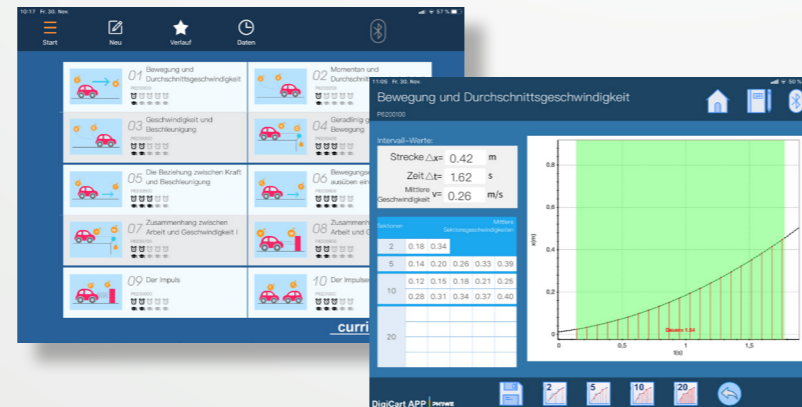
10:17 Fr. 30. Nov.

57 %

Start

Neu

Verlauf

Daten

01 Bewegung und Durchschnittsgeschwindigkeit

02 Momentan und Durchschnitts

03 Geschwindigkeit und Beschleunigung

04 Geradlinig g Bewegung

05 Die Beziehung zwischen Kraft und Beschleunigung

06 Bewegungs ausüben ein

07 Zusammenhang zwischen Arbeit und Geschwindigkeit I

08 Zusammenha Arbeit und Ge

09 Der Impuls

10 Der Impulse

curri

11:05 Fr. 30. Nov.

90 %

Bewegung und Durchschnittsgeschwindigkeit

P6200100

Intervall-Werte:

Strecke $\triangle x$= 0.42 m

Zeit $\triangle t$= 1.62 s

Mittlere Geschwindigkeit v= 0.26 m/s

Sektionen

Mittlere Sektionsgeschwindigkeiten

| 2 | 0.18 | 0.34 | | | |
|---|---|---|---|---|---|
| 5 | 0.14 | 0.20 | 0.26 | 0.33 | 0.39 |
| 10 | 0.12 | 0.15 | 0.18 | 0.21 | 0.25 |
| | 0.28 | 0.31 | 0.34 | 0.37 | 0.40 |
| 20 | | | | | |

0,8

0,6

0,4

0,2

0

0

0,5

1

1,5

x(m)

t(s)

Gesamt 1.54

DigiCart APP | PHYWE

2

5

10

20